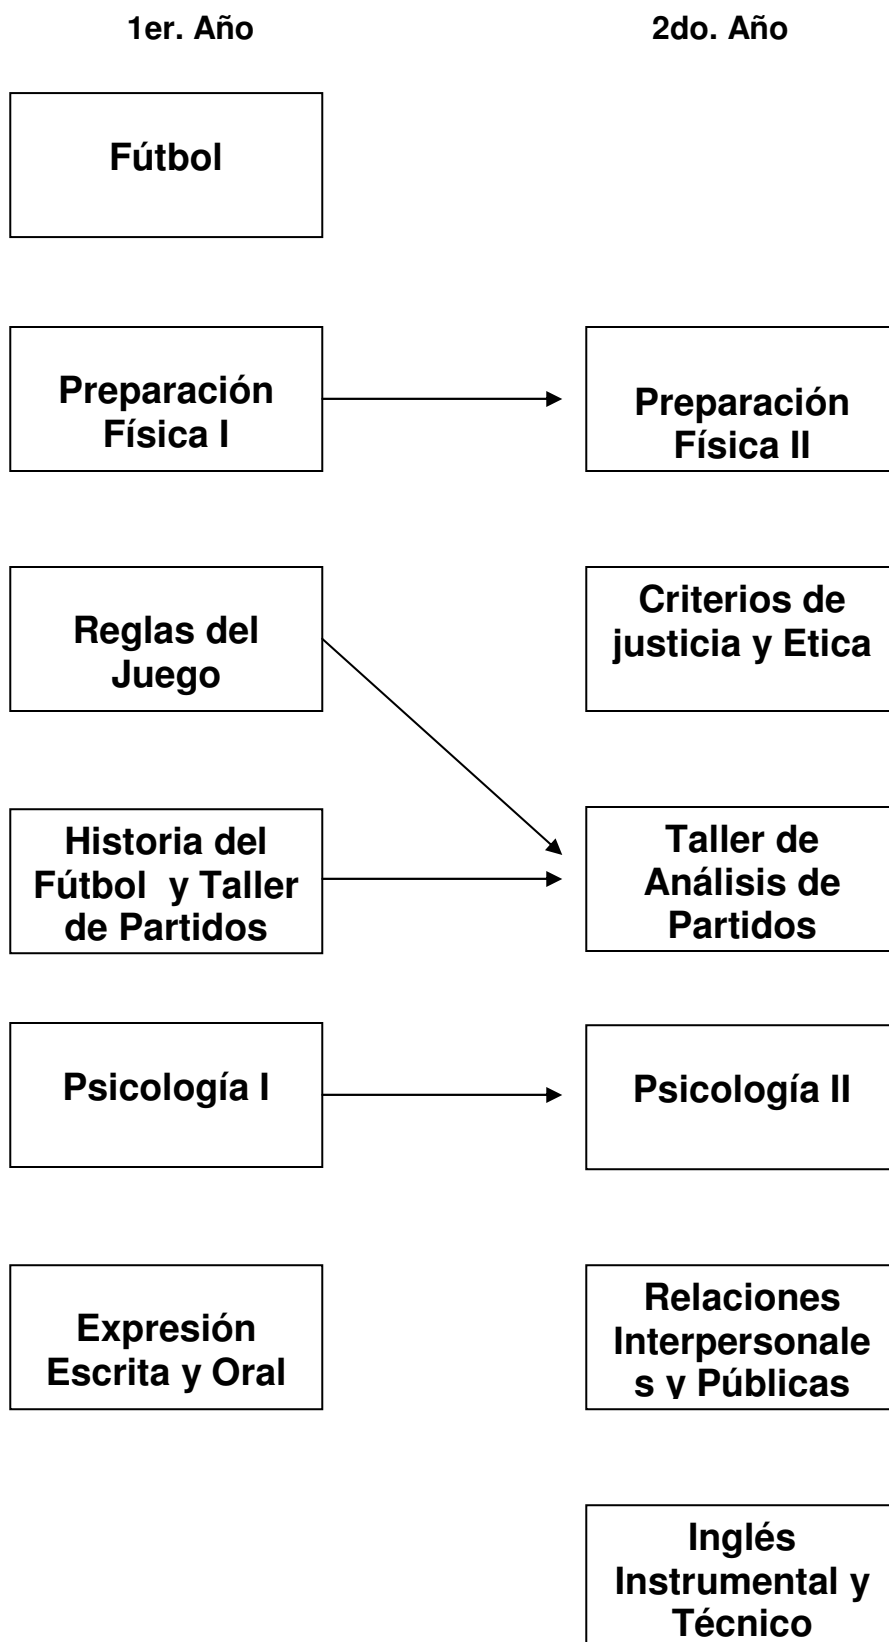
1er. Año

2do. Año

Fútbol

Preparación Física I

Preparación Física II

Reglas del Juego

Criterios de justicia y Etica

Historia del Fútbol y Taller de Partidos

Taller de Análisis de Partidos

Psicología I

Psicología II

Expresión Escrita y Oral

Relaciones Interpersonales y Públicas

Inglés Instrumental y Técnico